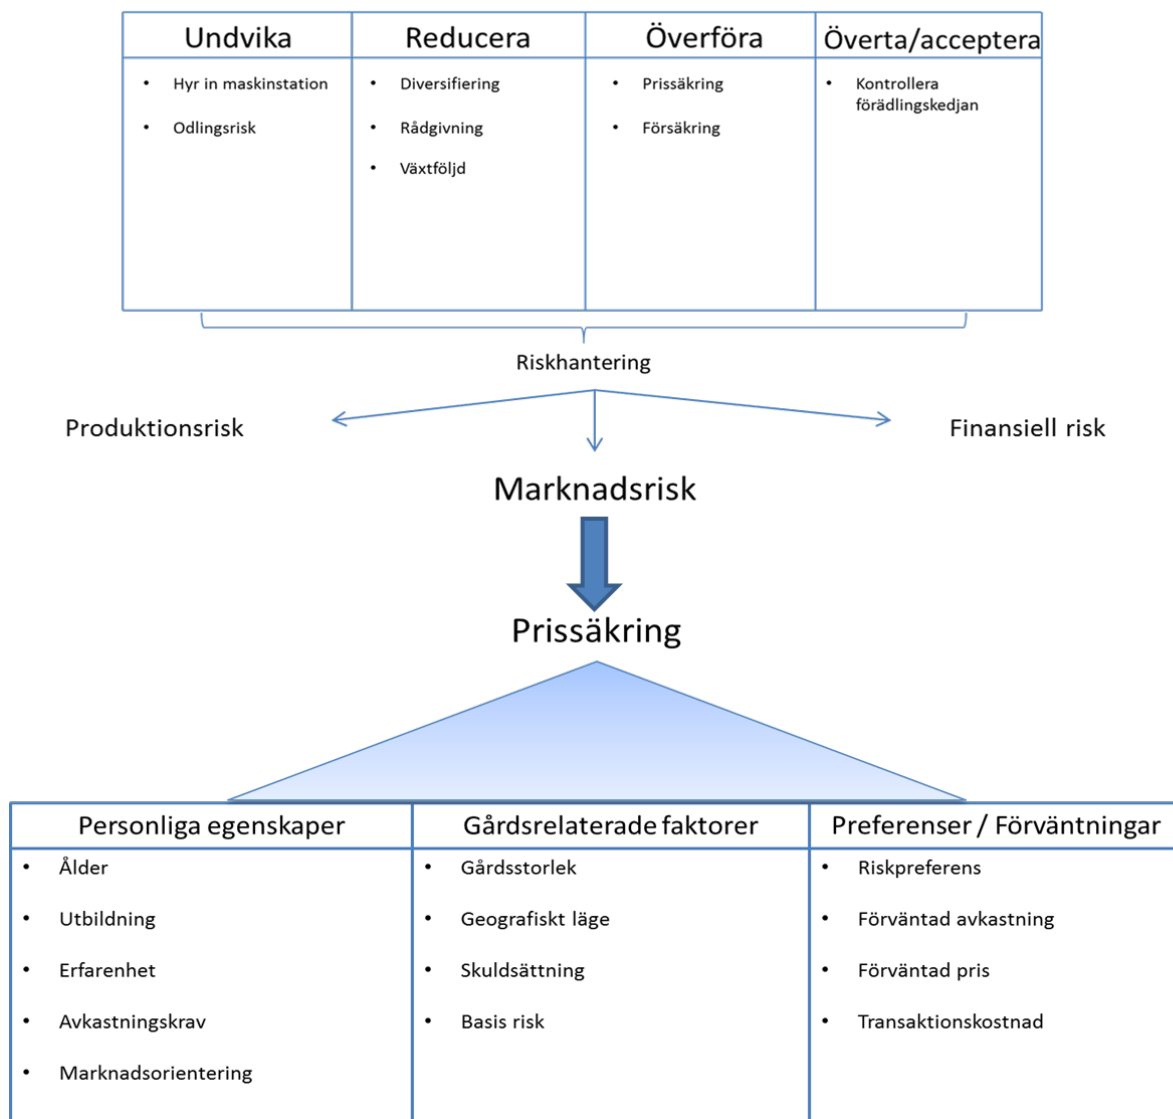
| Undvika | Reducera | Överföra | Överta/acceptera |
|---|---|---|---|
| • Hyr in maskinstation<br>• Odlingsrisk | • Diversifiering<br>• Rådgivning<br>• Växtföljd | • Prissäkring<br>• Försäkring | • Kontrollera förädlingskedjan |

Riskhantering

Produktionsrisk

Finansiell risk

Marknadsrisk

Prissäkring

| Personliga egenskaper | Gårdsrelaterade faktorer | Preferenser / Förväntningar |
|---|---|---|
| • Ålder<br>• Utbildning<br>• Erfarenhet<br>• Avkastningskrav<br>• Marknadsorientering | • Gårdsstorlek<br>• Geografiskt läge<br>• Skuldsättning<br>• Basis risk | • Riskpreferens<br>• Förväntad avkastning<br>• Förväntad pris<br>• Transaktionskostnad |